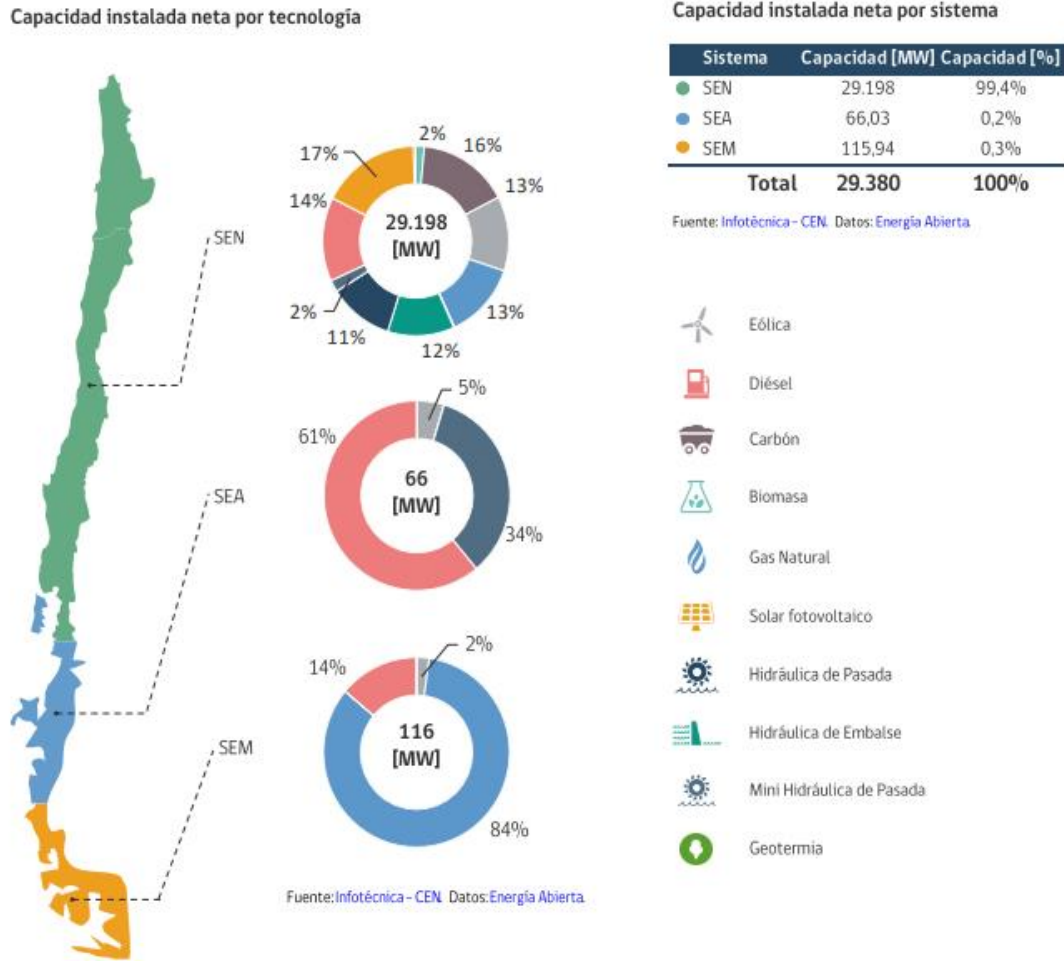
Capacidad instalada neta por tecnología

SEN

SEA

SEM

17%
2%
16%
13%
14%
29.198
[MW]
2%
13%
11%
12%

5%
61%
66
[MW]
34%

2%
14%
116
[MW]
84%

Fuente: Infotécnica - CEN. Datos: Energía Abierta.

Capacidad instalada neta por sistema

| Sistema | Capacidad [MW] | Capacidad [%] |
|---|---|---|
| SEN | 29.198 | 99,4% |
| SEA | 66,03 | 0,2% |
| SEM | 115,94 | 0,3% |
| Total | 29.380 | 100% |

Fuente: Infotécnica - CEN. Datos: Energía Abierta.

Eólica
Diésel
Carbón
Biomasa
Gas Natural
Solar fotovoltaico
Hidráulica de Pasada
Hidráulica de Embalse
Mini Hidráulica de Pasada
Geotermia